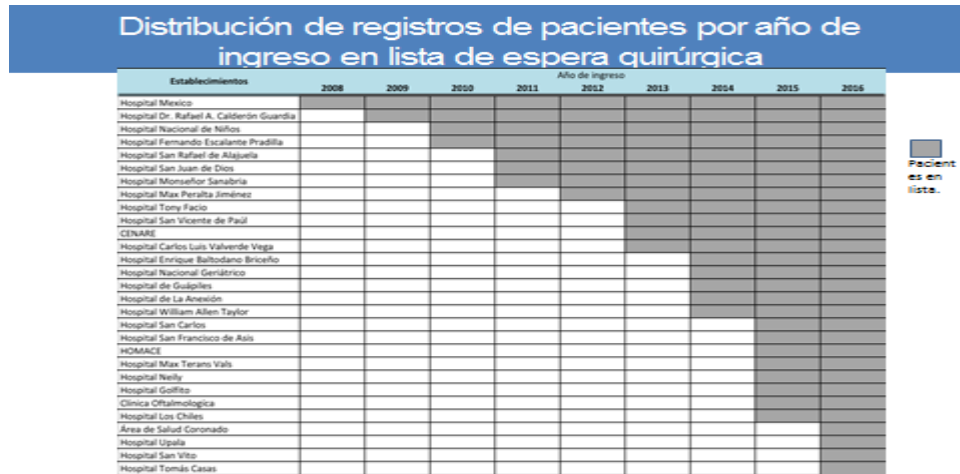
Distribución de registros de pacientes por año de ingreso en lista de espera quirúrgica

| Establecimientos | Año de ingreso 2008 | 2009 | 2010 | 2011 | 2012 | 2013 | 2014 | 2015 | 2016 |
|---|---|---|---|---|---|---|---|---|---|
| Hospital Mexico | | | | | | | | | |
| Hospital Dr. Rafael A. Calderón Guardia | | | | | | | | | |
| Hospital Nacional de Niños | | | | | | | | | |
| Hospital Fernando Escalante Pradilla | | | | | | | | | |
| Hospital San Rafael de Alajuela | | | | | | | | | |
| Hospital San Juan de Dios | | | | | | | | | |
| Hospital Monseñor Sanabria | | | | | | | | | |
| Hospital Max Peralta Jiménez | | | | | | | | | |
| Hospital Tony Facio | | | | | | | | | |
| Hospital San Vicente de Paúl | | | | | | | | | |
| CENARE | | | | | | | | | |
| Hospital Carlos Luis Valverde Vega | | | | | | | | | |
| Hospital Enrique Baltodano Briceño | | | | | | | | | |
| Hospital Nacional Geriátrico | | | | | | | | | |
| Hospital de Guápiles | | | | | | | | | |
| Hospital de La Anexión | | | | | | | | | |
| Hospital William Allen Taylor | | | | | | | | | |
| Hospital San Carlos | | | | | | | | | |
| Hospital San Francisco de Asis | | | | | | | | | |
| HOMACE | | | | | | | | | |
| Hospital Max Terans Vals | | | | | | | | | |
| Hospital Neily | | | | | | | | | |
| Hospital Golfito | | | | | | | | | |
| Clínica Oftalmológica | | | | | | | | | |
| Hospital Los Chiles | | | | | | | | | |
| Área de Salud Coronado | | | | | | | | | |
| Hospital Upala | | | | | | | | | |
| Hospital San Vito | | | | | | | | | |
| Hospital Tomás Casas | | | | | | | | | |

Pacientes en lista.